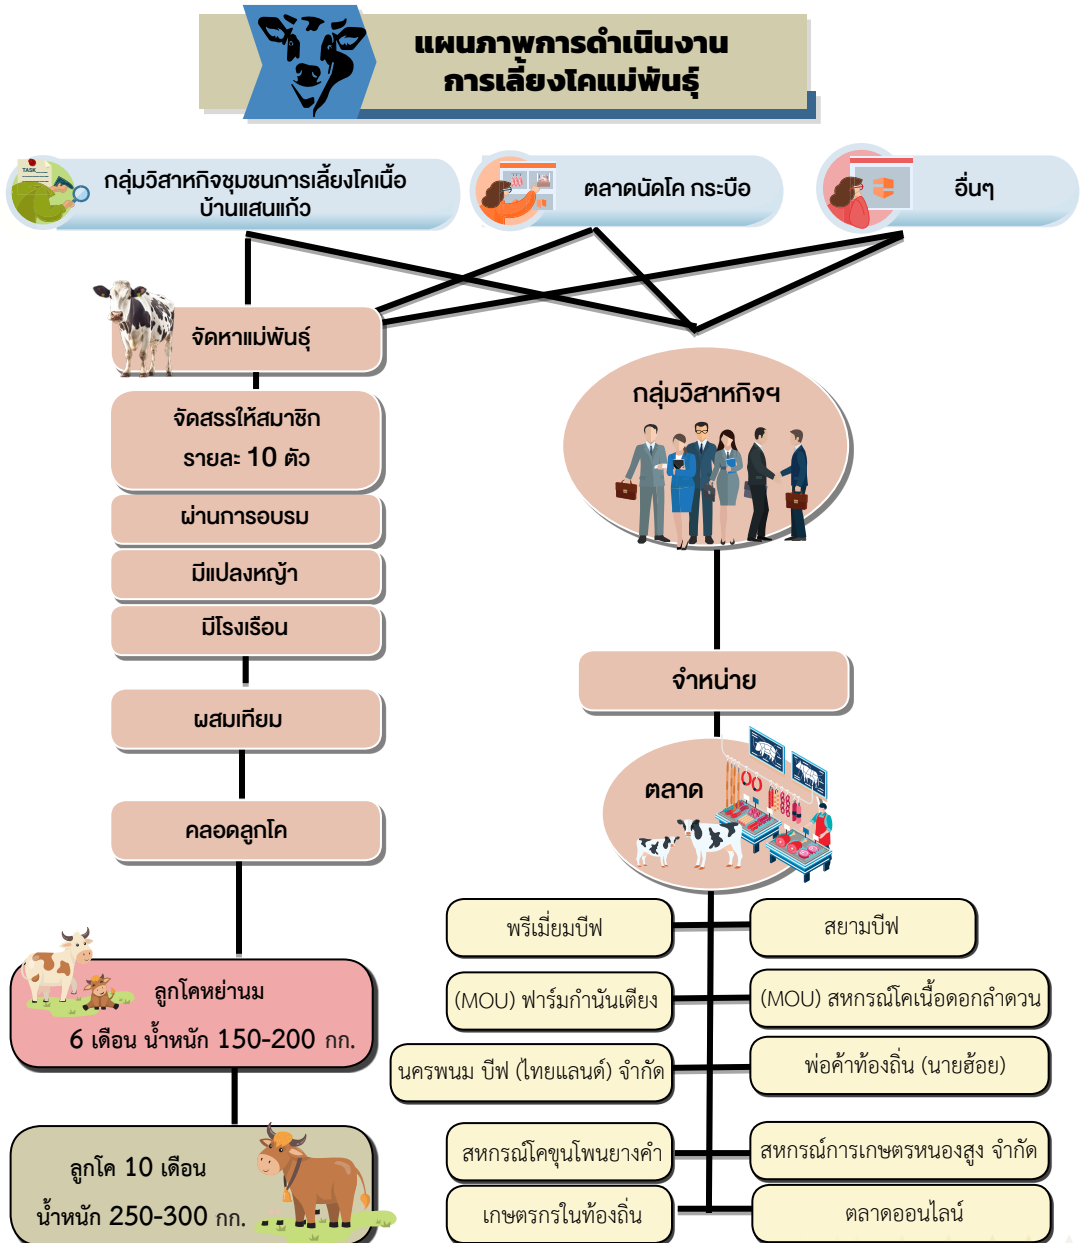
แผนภาพการดำเนินงาน
การเลี้ยงโคแม่พันธุ์

TASK

กลุ่มวิสาหกิจชุมชนการเลี้ยงโคเนื้อบ้านแสนแก้ว

ตลาดนัดโค กระบือ

อื่นๆ

จัดหาแม่พันธุ์

จัดสรรให้สมาชิก รายละ 10 ตัว

ผ่านการอบรม

มีแปลงหญ้า

มีโรงเรือน

ผสมเทียม

คลอดลูกโค

ลูกโคหย่านม
6 เดือน น้ำหนัก 150-200 กก.

ลูกโค 10 เดือน
น้ำหนัก 250-300 กก.

กลุ่มวิสาหกิจฯ

จำหน่าย

ตลาด

พรีเมี่ยมบีฟ

สยามบีฟ

(MOU) ฟาร์มกำนันเตียง

(MOU) สหกรณ์โคเนื้อดอกลำดวน

นครพนม บีฟ (ไทยแลนด์) จำกัด

พ่อค้าท้องถิ่น (นายฮ้อย)

สหกรณ์โคขุนโพนยางคำ

สหกรณ์การเกษตรหนองสูง จำกัด

เกษตรกรในท้องถิ่น

ตลาดออนไลน์